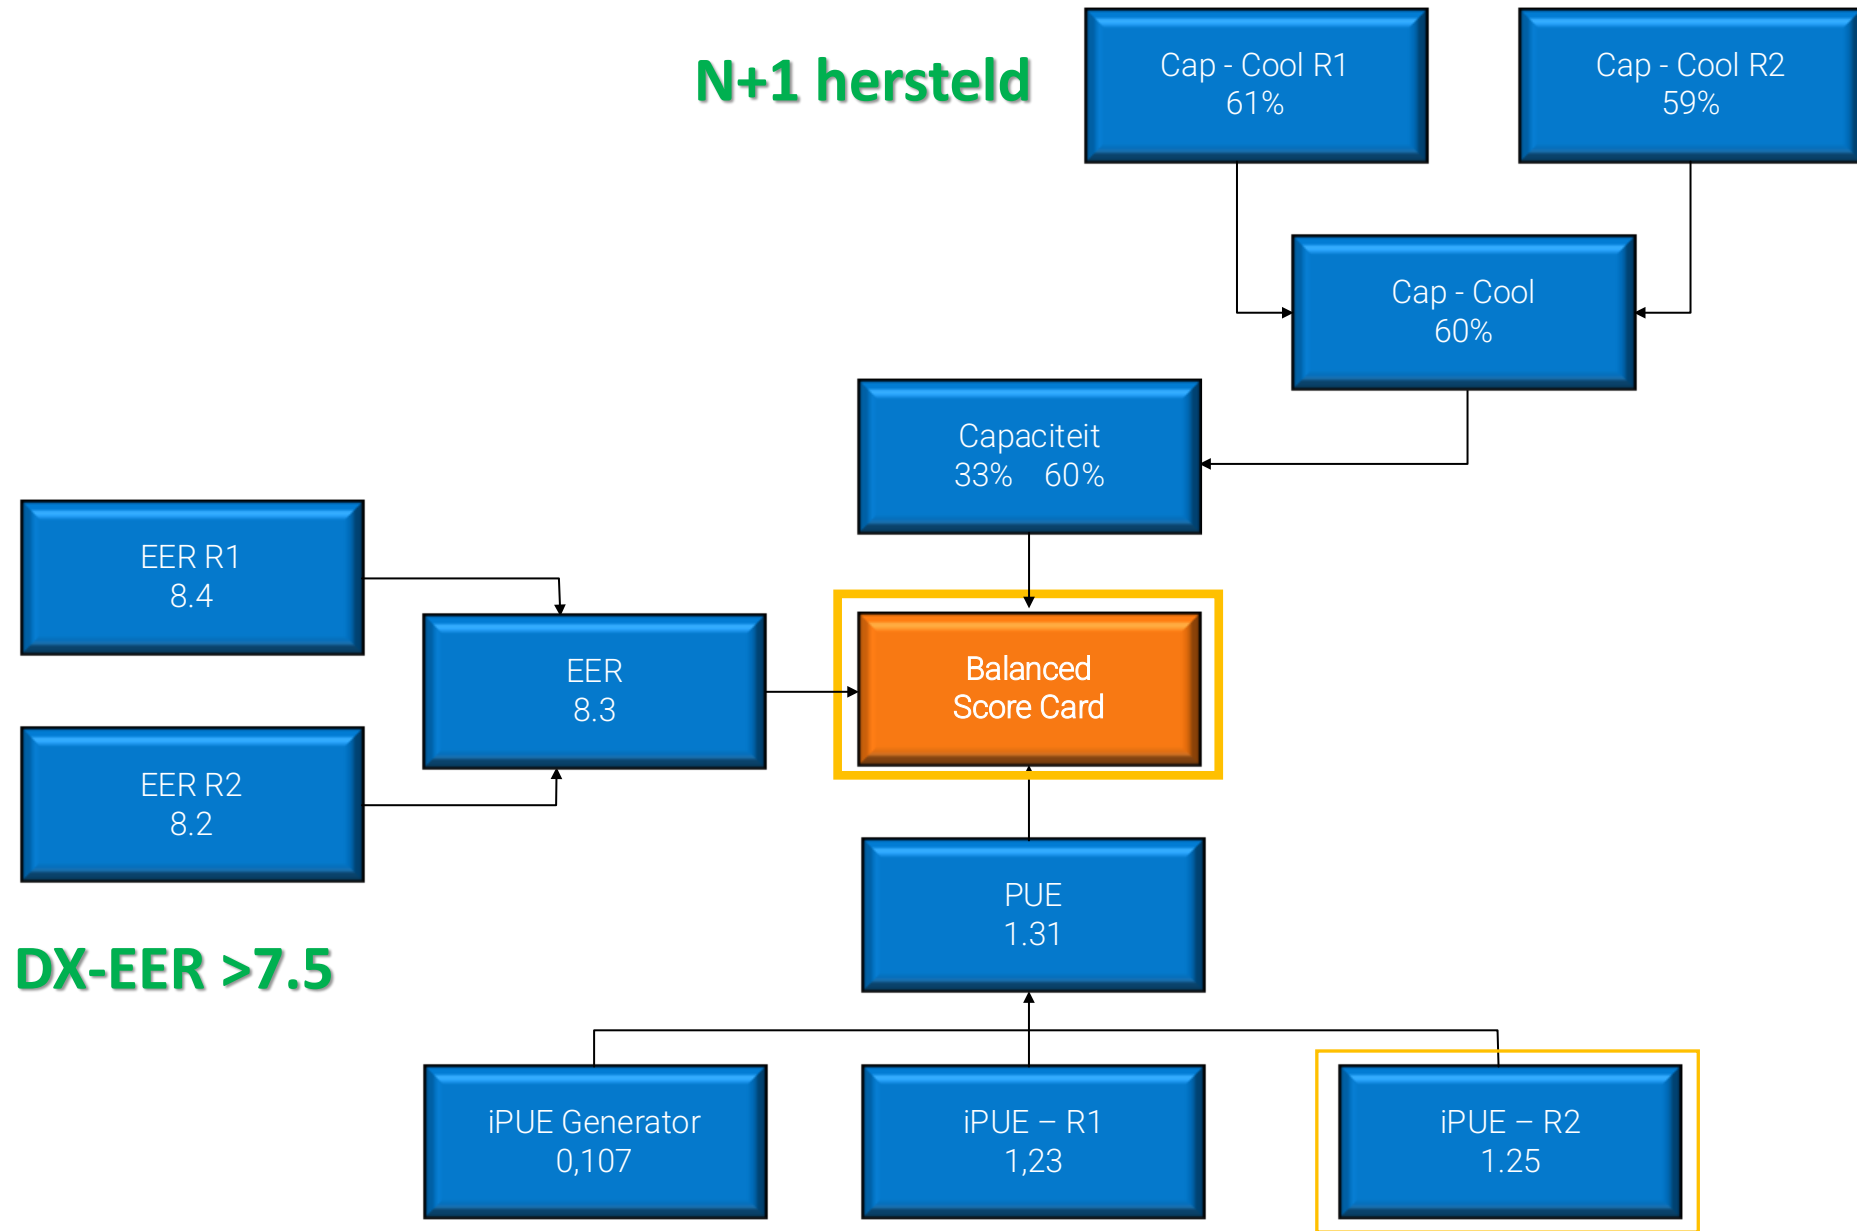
N+1 hersteld

Cap - Cool R1
61%

Cap - Cool R2
59%

Cap - Cool
60%

Capaciteit
33% 60%

EER R1
8.4

EER
8.3

Balanced
Score Card

EER R2
8.2

PUE
1.31

DX-EER >7.5

iPUE Generator
0,107

iPUE – R1
1,23

iPUE – R2
1.25